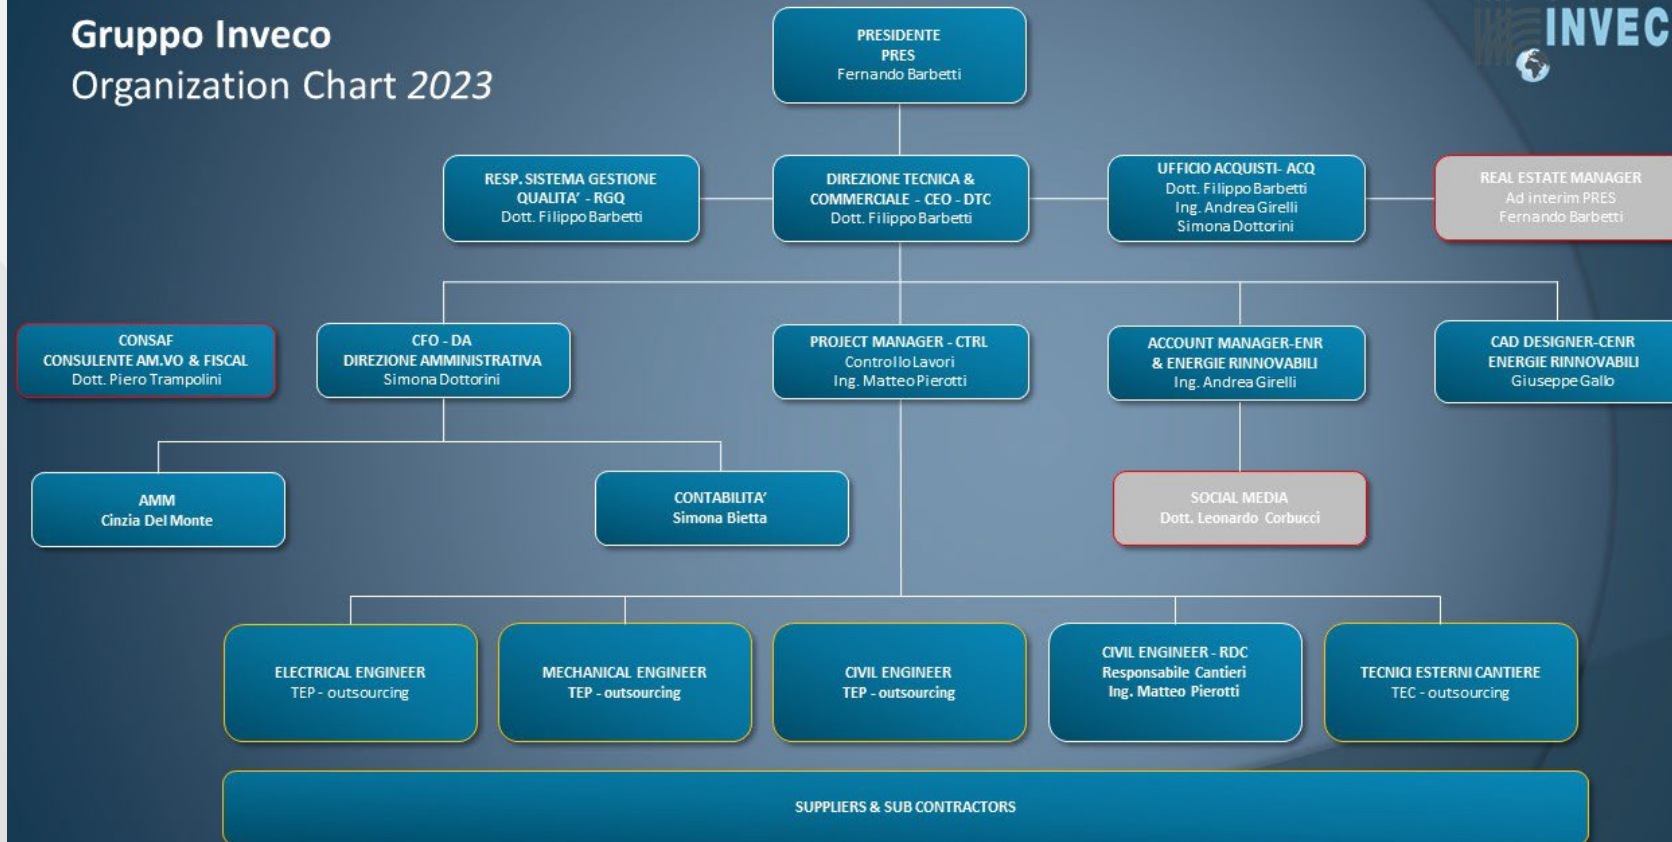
Gruppo Inveco
Organization Chart 2023

INVEC

PRESIDENTE
PRES
Fernando Barbetti

RESP. SISTEMA GESTIONE QUALITA' - RGQ
Dott. Filippo Barbetti

DIREZIONE TECNICA & COMMERCIALE - CEO - DTC
Dott. Filippo Barbetti

UFFICIO ACQUISTI- ACQ
Dott. Filippo Barbetti
Ing. Andrea Girelli
Simona Dottorini

REAL ESTATE MANAGER
Ad interim PRES
Fernando Barbetti

CONSAF
CONSULENTE AM.VO & FISCAL
Dott. Piero Trampolini

CFO - DA
DIREZIONE AMMINISTRATIVA
Simona Dottorini

PROJECT MANAGER - CTRL
Controllo Lavori
Ing. Matteo Pierotti

ACCOUNT MANAGER-ENR
& ENERGIE RINNOVABILI
Ing. Andrea Girelli

CAD DESIGNER-CENR
ENERGIE RINNOVABILI
Giuseppe Gallo

AMM
Cinzia Del Monte

CONTABILITA'
Simona Bietta

SOCIAL MEDIA
Dott. Leonardo Corbucci

ELECTRICAL ENGINEER
TEP - outsourcing

MECHANICAL ENGINEER
TEP - outsourcing

CIVIL ENGINEER
TEP - outsourcing

CIVIL ENGINEER - RDC
Responsabile Cantieri
Ing. Matteo Pierotti

TECNICI ESTERNI CANTIERE
TEC - outsourcing

SUPPLIERS & SUB CONTRACTORS